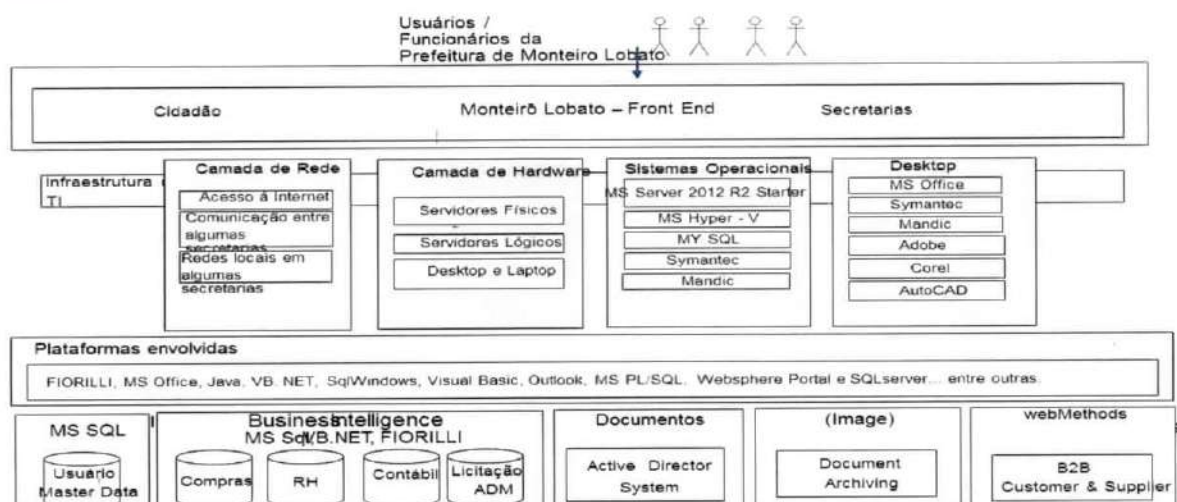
Usuários / Funcionários da Prefeitura de Monteiro Lobato

Cidadão

Monteirõ Lobato – Front End

Secretarias

Infraestrutura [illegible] TI

Camada de Rede
Acesso à Internet
Comunicação entre algumas secretarias
Redes locais em algumas secretarias

Camada de Hardware
Servidores Físicos
Servidores Lógicos
Desktop e Laptop

Sistemas Operacionais
MS Server 2012 R2 Starter
MS Hyper - V
MY SQL
Symantec
Mandic

Desktop
MS Office
Symantec
Mandic
Adobe
Corel
AutoCAD

Plataformas envolvidas

FIORILLI, MS Office, Java, VB. NET, SqlWindows, Visual Basic, Outlook, MS PL/SQL, Websphere Portal e SQLserver... entre outras.

MS SQL
Usuário Master Data

Business Intelligence
MS Sql/VB.NET, FIORILLI
Compras
RH
Contábil
Licitação ADM

Documentos
Active Director System

(Image)
Document Archiving

webMethods
B2B Customer & Supplier